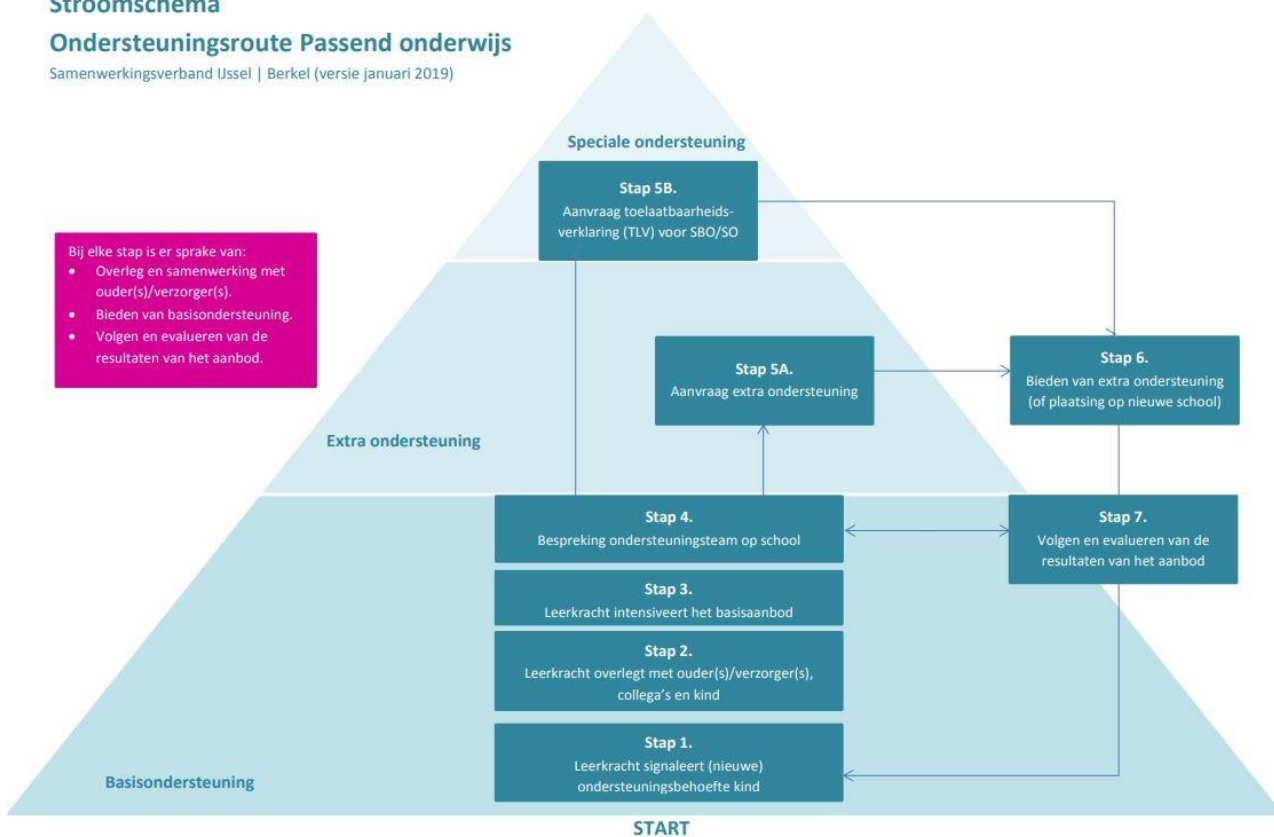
Stroomschema

Ondersteuningsroute Passend onderwijs

Samenwerkingsverband IJssel | Berkel (versie januari 2019)

Speciale ondersteuning

Stap 5B.
Aanvraag toelaatbaarheidsverklaring (TLV) voor SBO/SO

Bij elke stap is er sprake van:
- Overleg en samenwerking met ouder(s)/verzorger(s).
- Bieden van basisondersteuning.
- Volgen en evalueren van de resultaten van het aanbod.

Stap 5A.
Aanvraag extra ondersteuning

Stap 6.
Bieden van extra ondersteuning (of plaatsing op nieuwe school)

Extra ondersteuning

Stap 4.
Bespreking ondersteuningsteam op school

Stap 7.
Volgen en evalueren van de resultaten van het aanbod

Stap 3.
Leerkracht intensiveert het basisaanbod

Stap 2.
Leerkracht overlegt met ouder(s)/verzorger(s), collega's en kind

Stap 1.
Leerkracht signaleert (nieuwe) ondersteuningsbehoefte kind

Basisondersteuning

START